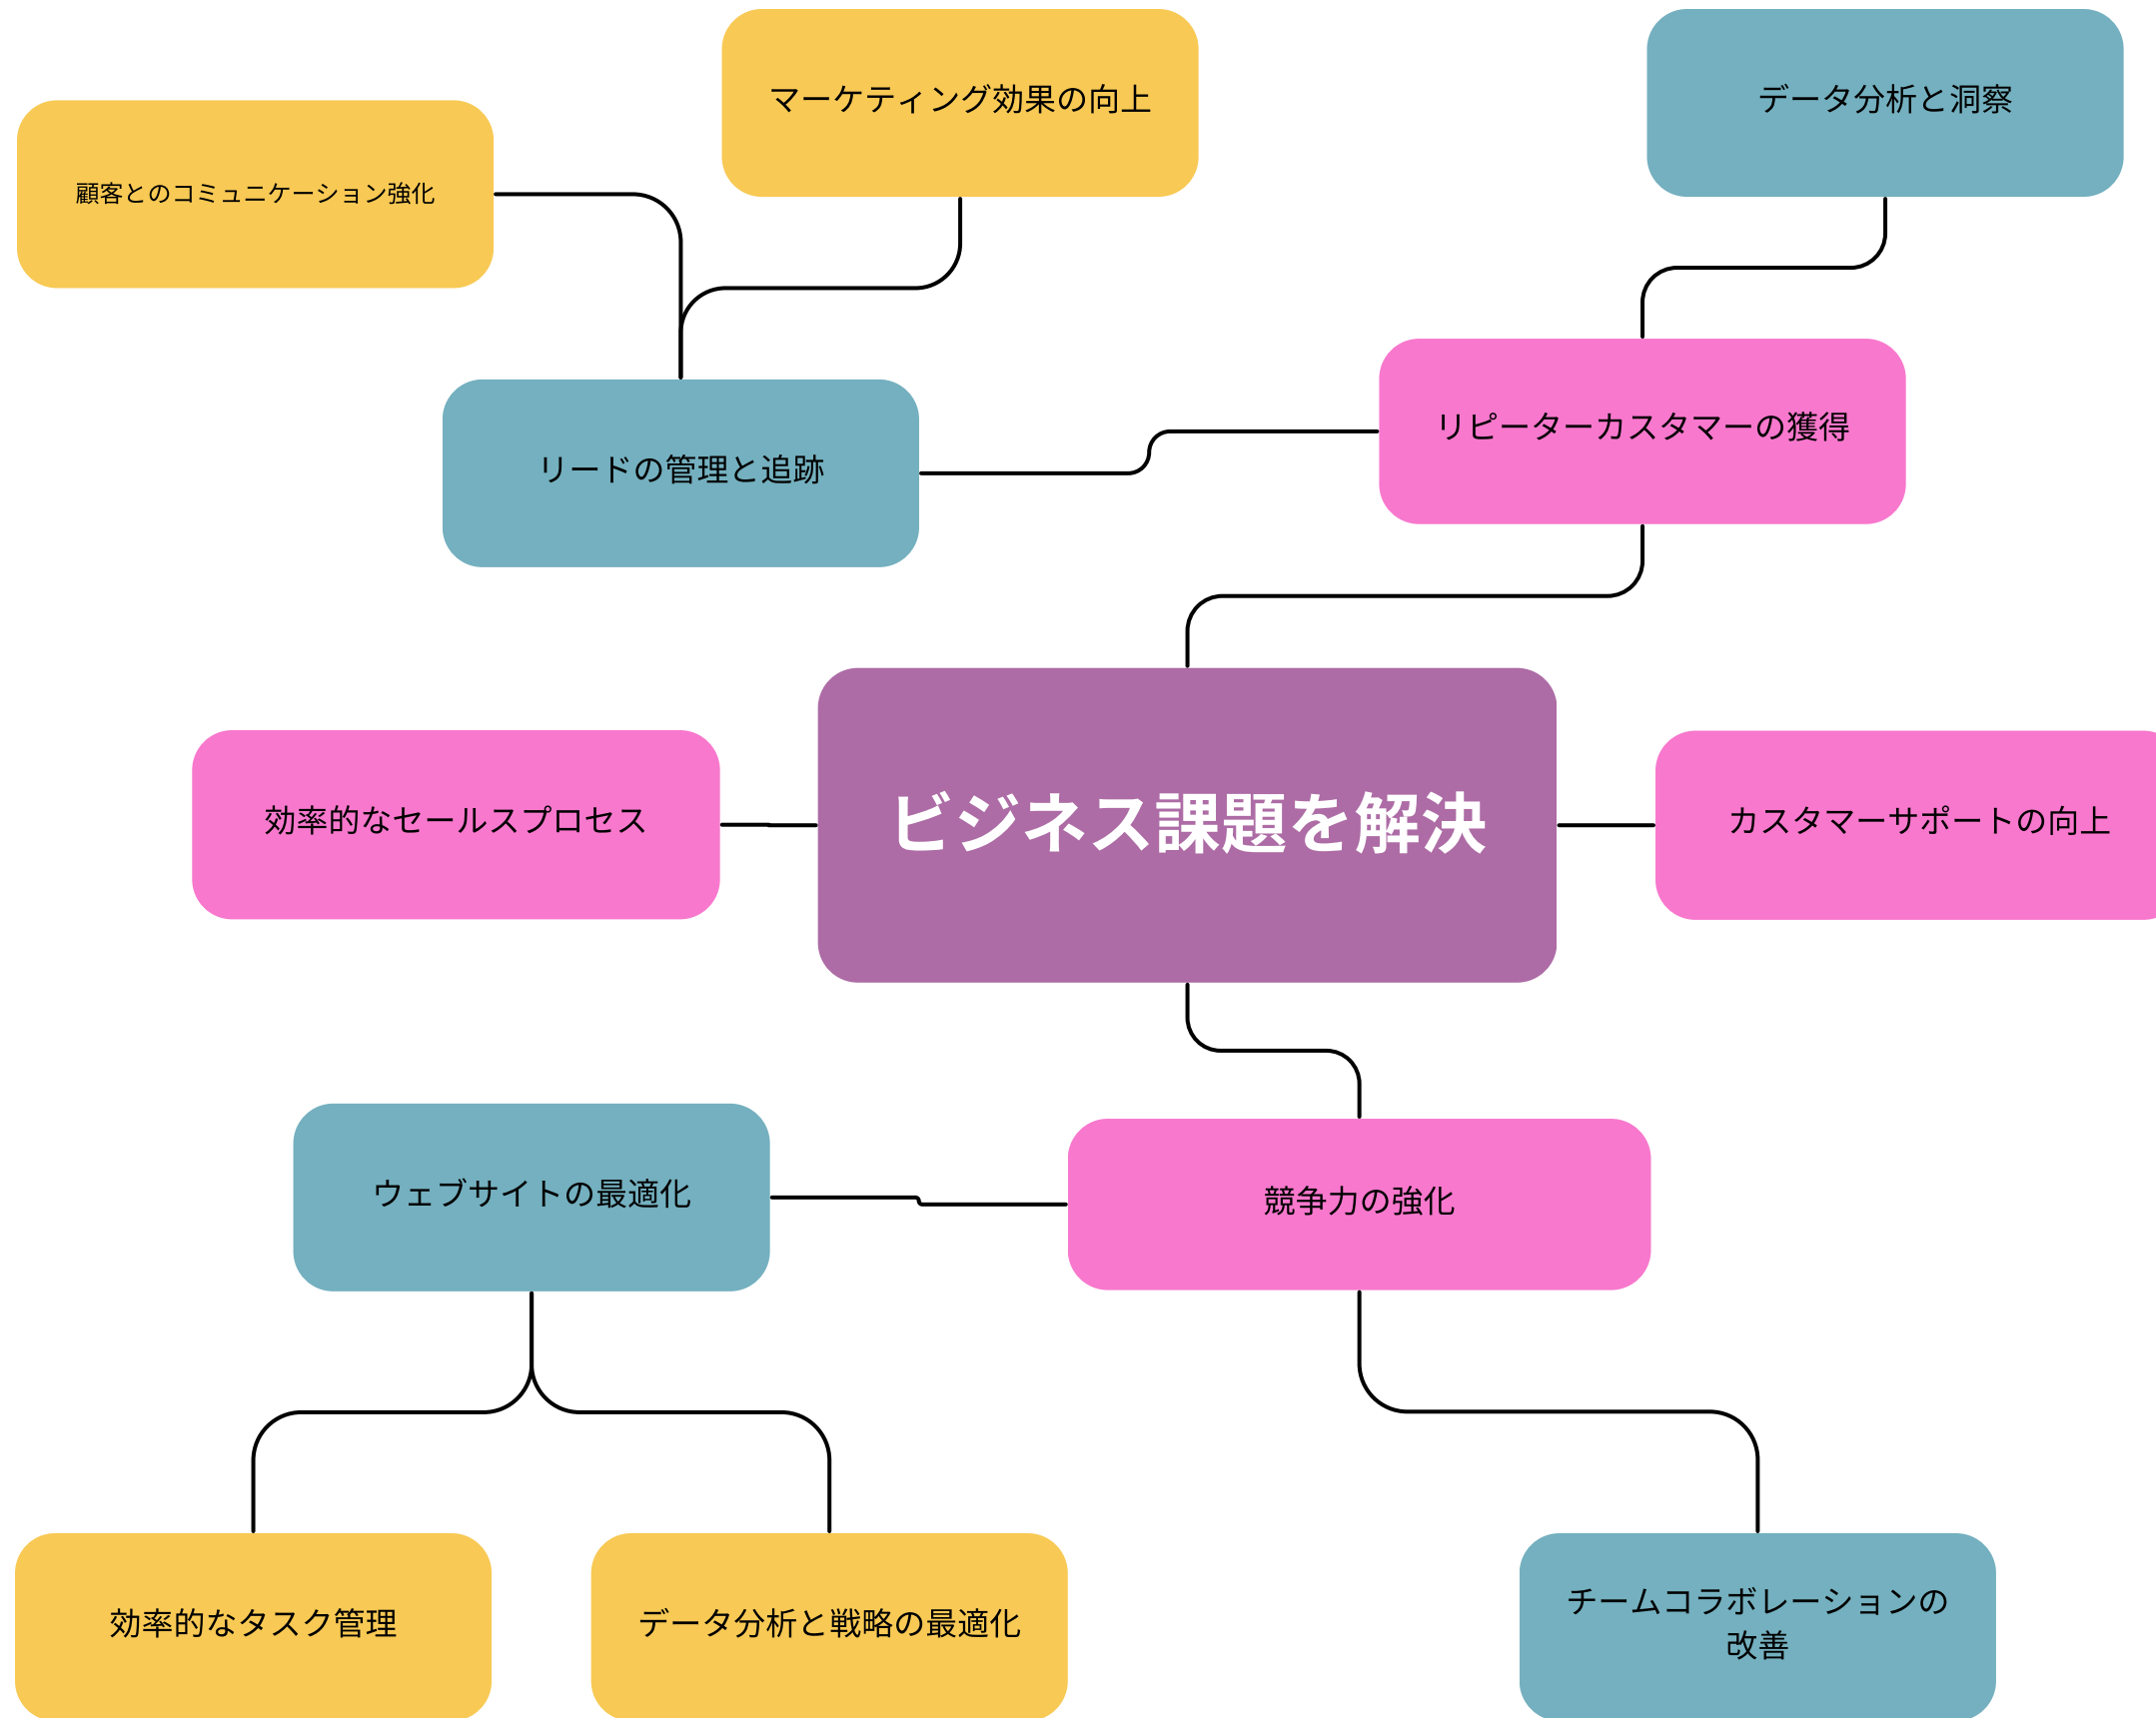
マーケティング効果の向上

データ分析と洞察

顧客とのコミュニケーション強化

リードの管理と追跡

リピーターカスタマーの獲得

効率的なセールスプロセス

ビジネス課題を解決

カスタマーサポートの向上

ウェブサイトの最適化

競争力の強化

効率的なタスク管理

データ分析と戦略の最適化

チームコラボレーションの改善